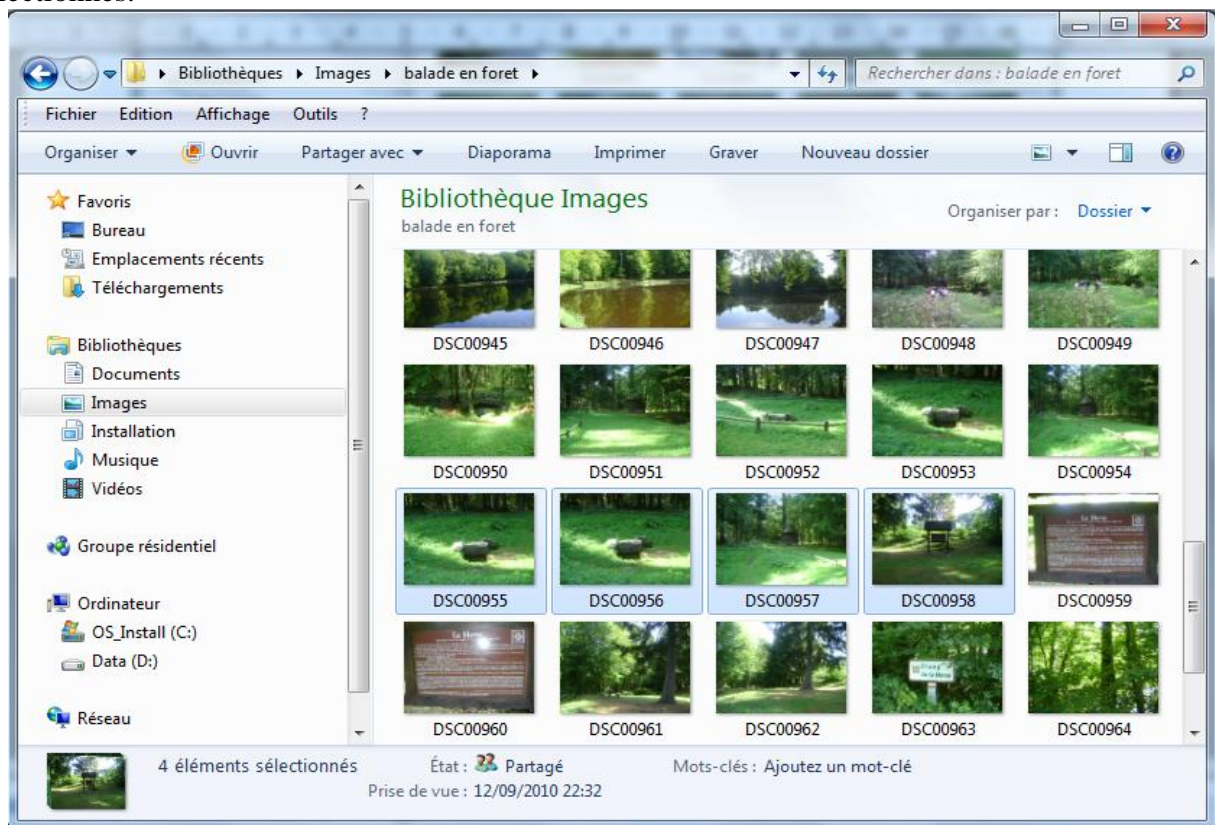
ectionnés.

Bibliothèques ▸ Images ▸ balade en foret ▸

Rechercher dans : balade en foret

Fichier Edition Affichage Outils ?

Organiser ▾ Ouvrir Partager avec ▾ Diaporama Imprimer Graver Nouveau dossier

Favoris
Bureau
Emplacements récents
Téléchargements

Bibliothèques
Documents
Images
Installation
Musique
Vidéos

Groupe résidentiel

Ordinateur
OS_Install (C:)
Data (D:)

Réseau

Bibliothèque Images
balade en foret

Organiser par : Dossier ▾

DSC00945 DSC00946 DSC00947 DSC00948 DSC00949
DSC00950 DSC00951 DSC00952 DSC00953 DSC00954
DSC00955 DSC00956 DSC00957 DSC00958 DSC00959
DSC00960 DSC00961 DSC00962 DSC00963 DSC00964

4 éléments sélectionnés État : Partagé Mots-clés : Ajoutez un mot-clé
Prise de vue : 12/09/2010 22:32